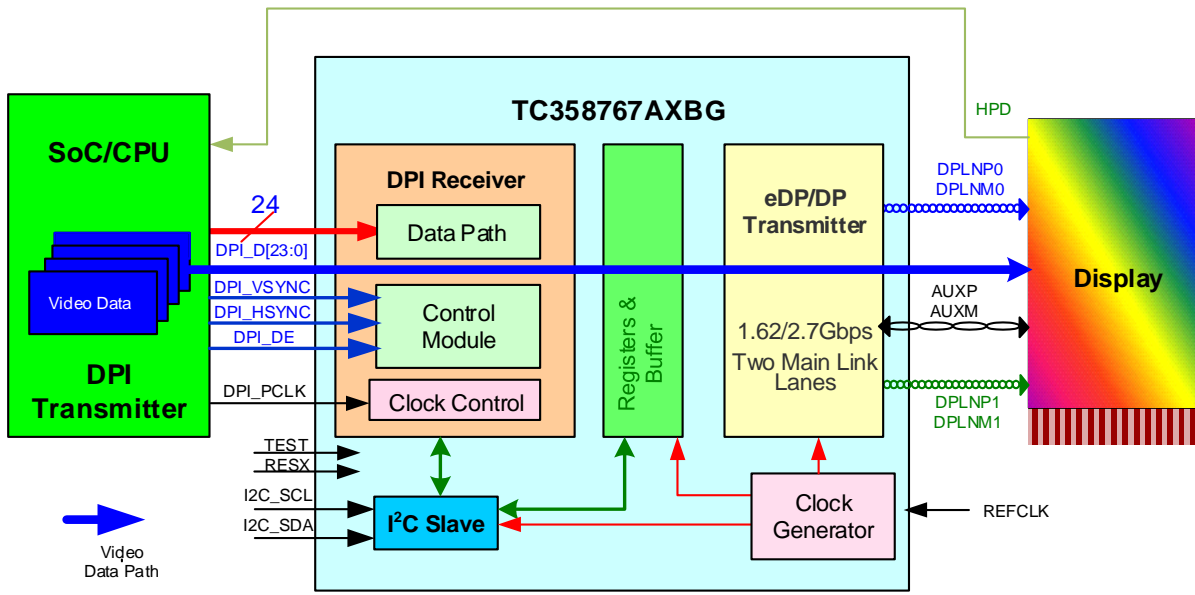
SoC/CPU

Video Data

DPI
Transmitter

24
DPI_D[23:0]
DPI_VSYNC
DPI_HSYNC
DPI_DE
DPI_PCLK

TEST
RESX
I2C_SCL
I2C_SDA

Video
Data Path

TC358767AXBG

DPI Receiver
Data Path
Control Module
Clock Control

Registers & Buffer

eDP/DP Transmitter
1.62/2.7Gbps
Two Main Link Lanes

$I^2C$ Slave

Clock Generator

REFCLK

HPD
DPLNP0
DPLNM0
AUXP
AUXM
DPLNP1
DPLNM1

Display